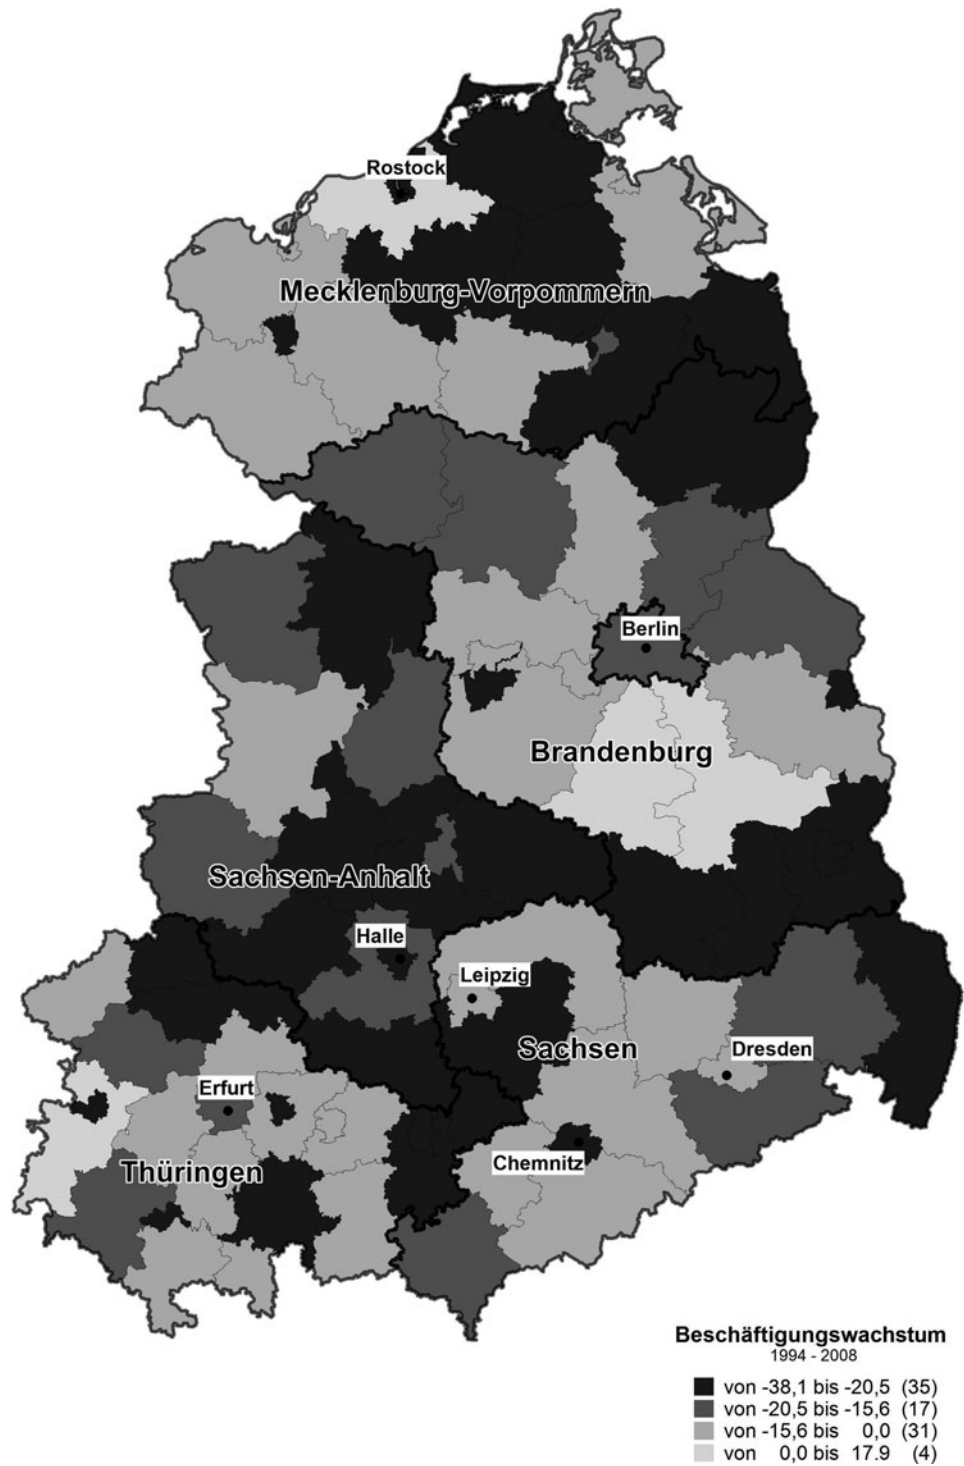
Rostock
Mecklenburg-Vorpommern
Berlin
Brandenburg
Sachsen-Anhalt
Halle
Leipzig
Sachsen
Dresden
Erfurt
Thüringen
Chemnitz

Beschäftigungswachstum
1994 - 2008
von -38,1 bis -20,5 (35)
von -20,5 bis -15,6 (17)
von -15,6 bis 0,0 (31)
von 0,0 bis 17.9 (4)